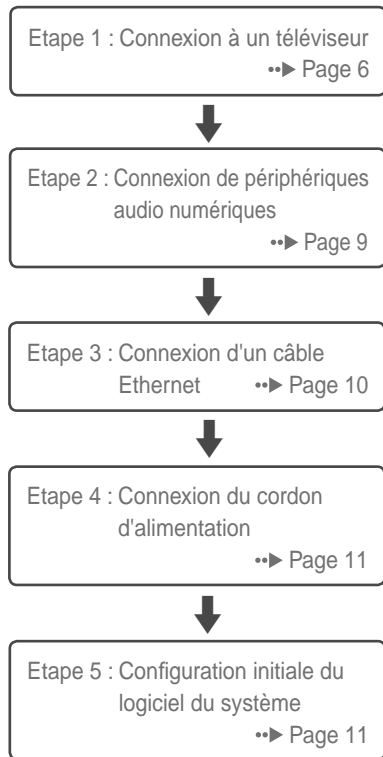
Etape 1 : Connexion à un téléviseur
••▶ Page 6

Etape 2 : Connexion de périphériques audio numériques
••▶ Page 9

Etape 3 : Connexion d'un câble Ethernet ••▶ Page 10

Etape 4 : Connexion du cordon d'alimentation
••▶ Page 11

Etape 5 : Configuration initiale du logiciel du système
••▶ Page 11